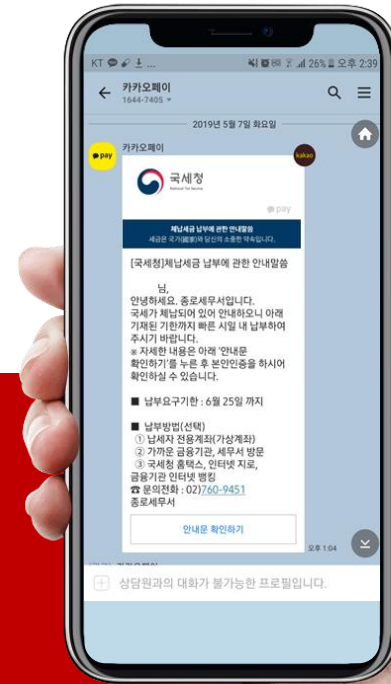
KT 26% 오후 2:39

카카오페이
1644-7405

2019년 5월 7일 화요일

pay 카카오페이

kakao

국세청
National Tax Service

pay

체납세금 납부에 관한 안내말씀
세금은 국가(國家)와 당신의 소중한 약속입니다.

[국세청]체납세금 납부에 관한 안내말씀

님,
안녕하세요. 종로세무서입니다.
국세가 체납되어 있어 안내하오니 아래 기재된 기한까지 빠른 시일 내 납부하여 주시기 바랍니다.
※ 자세한 내용은 아래 '안내문 확인하기'를 누른 후 본인인증을 하시어 확인하실 수 있습니다.

■ 납부요구기한 : 6월 25일 까지

■ 납부방법(선택)
① 납세자 전용계좌(가상계좌)
② 가까운 금융기관, 세무서 방문
③ 국세청 홈택스, 인터넷 지로, 금융기관 인터넷 뱅킹
☎ 문의전화 : 02)760-9451
종로세무서

안내문 확인하기

오후 1:04

상담원과의 대화가 불가능한 프로필입니다.